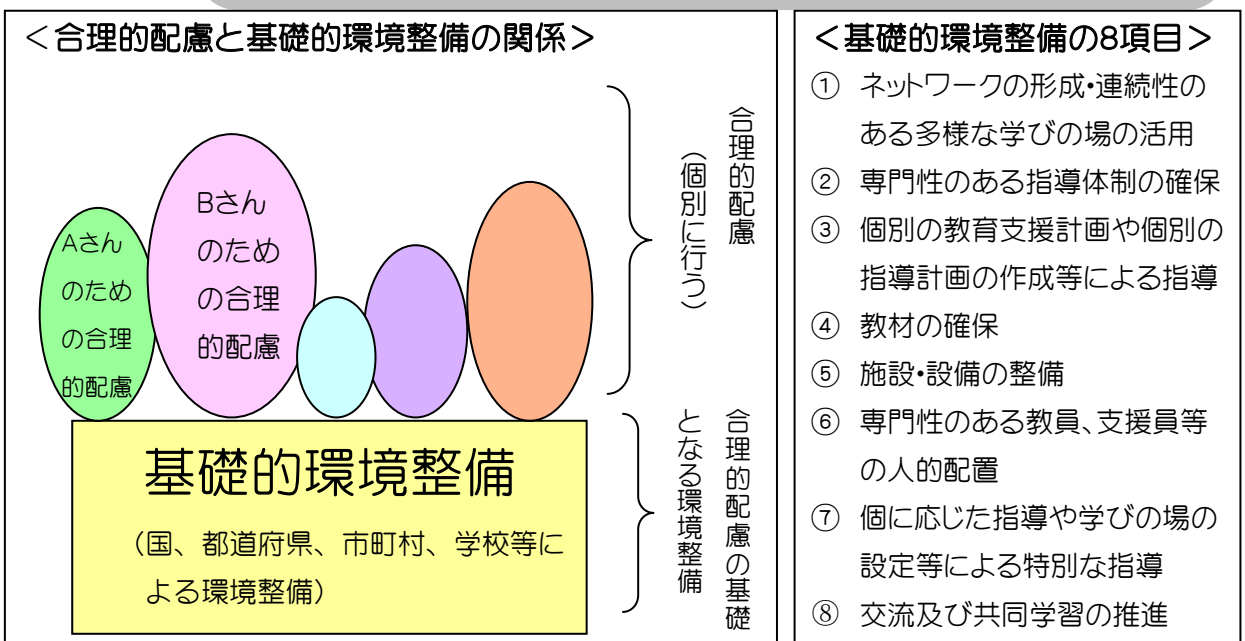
＜合理的配慮と基礎的環境整備の関係＞

Aさんのための合理的配慮

Bさんのための合理的配慮

合理的配慮

（個別に行う）

基礎的環境整備

（国、都道府県、市町村、学校等による環境整備）

合理的配慮の基礎となる環境整備

＜基礎的環境整備の8項目＞

① ネットワークの形成・連続性のある多様な学びの場の活用

② 専門性のある指導体制の確保

③ 個別の教育支援計画や個別の指導計画の作成等による指導

④ 教材の確保

⑤ 施設・設備の整備

⑥ 専門性のある教員、支援員等の人的配置

⑦ 個に応じた指導や学びの場の設定等による特別な指導

⑧ 交流及び共同学習の推進